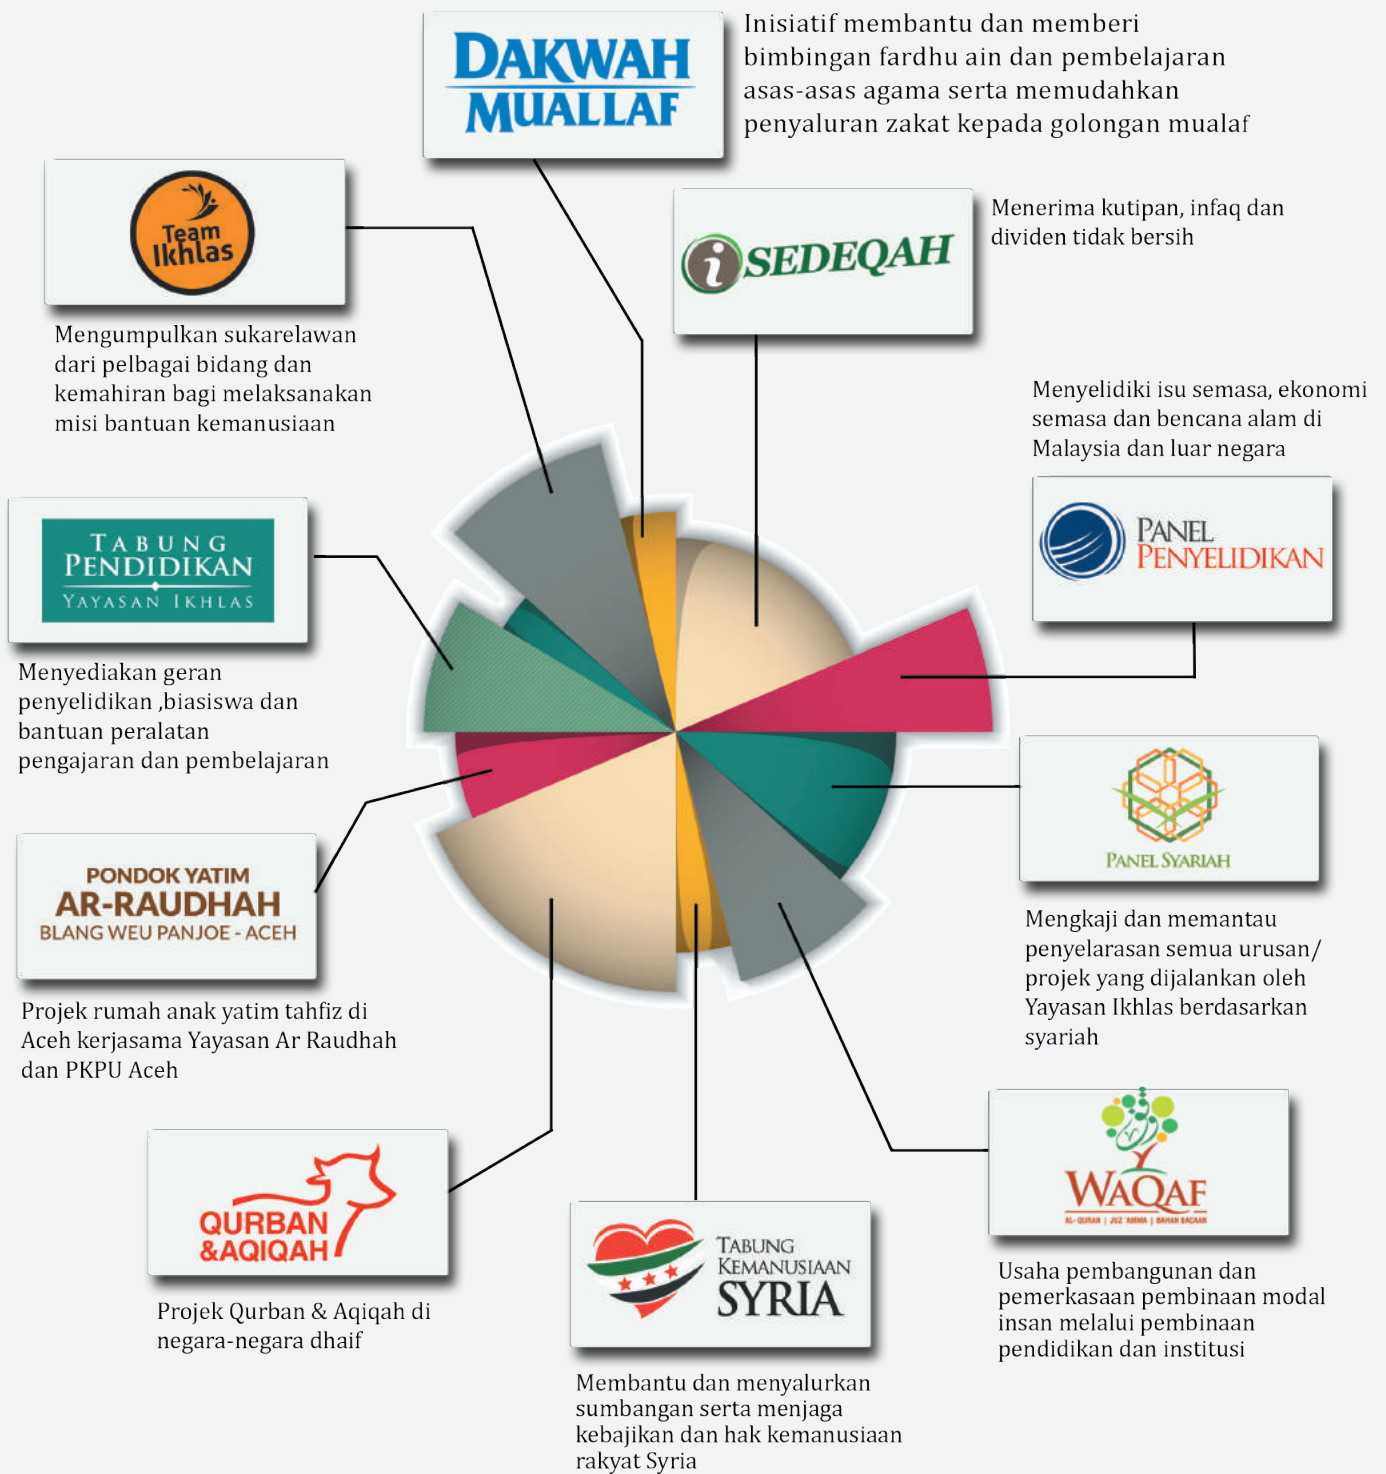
DAKWAH MUALLAF

Inisiatif membantu dan memberi bimbingan fardhu ain dan pembelajaran asas-asas agama serta memudahkan penyaluran zakat kepada golongan mualaf

Team Ikhlas

Mengumpulkan sukarelawan dari pelbagai bidang dan kemahiran bagi melaksanakan misi bantuan kemanusiaan

i SEDEQAH

Menerima kutipan, infaq dan dividen tidak bersih

Menyelidiki isu semasa, ekonomi semasa dan bencana alam di Malaysia dan luar negara

PANEL PENYELIDIKAN

TABUNG PENDIDIKAN YAYASAN IKHLAS

Menyediakan geran penyelidikan ,biasiswa dan bantuan peralatan pengajaran dan pembelajaran

PANEL SYARIAH

Mengkaji dan memantau penyelarasan semua urusan/ projek yang dijalankan oleh Yayasan Ikhlas berdasarkan syariah

PONDOK YATIM AR-RAUDHAH BLANG WEU PANJOE - ACEH

Projek rumah anak yatim tahfiz di Aceh kerjasama Yayasan Ar Raudhah dan PKPU Aceh

WAQAF
AL-QURAN | JUZ 'AMMA | BAHAN BACAAN

Usaha pembangunan dan pemerkasaan pembinaan modal insan melalui pembinaan pendidikan dan institusi

QURBAN &AQIQAH

Projek Qurban & Aqiqah di negara-negara dhaif

TABUNG KEMANUSIAAN SYRIA

Membantu dan menyalurkan sumbangan serta menjaga kebajikan dan hak kemanusiaan rakyat Syria